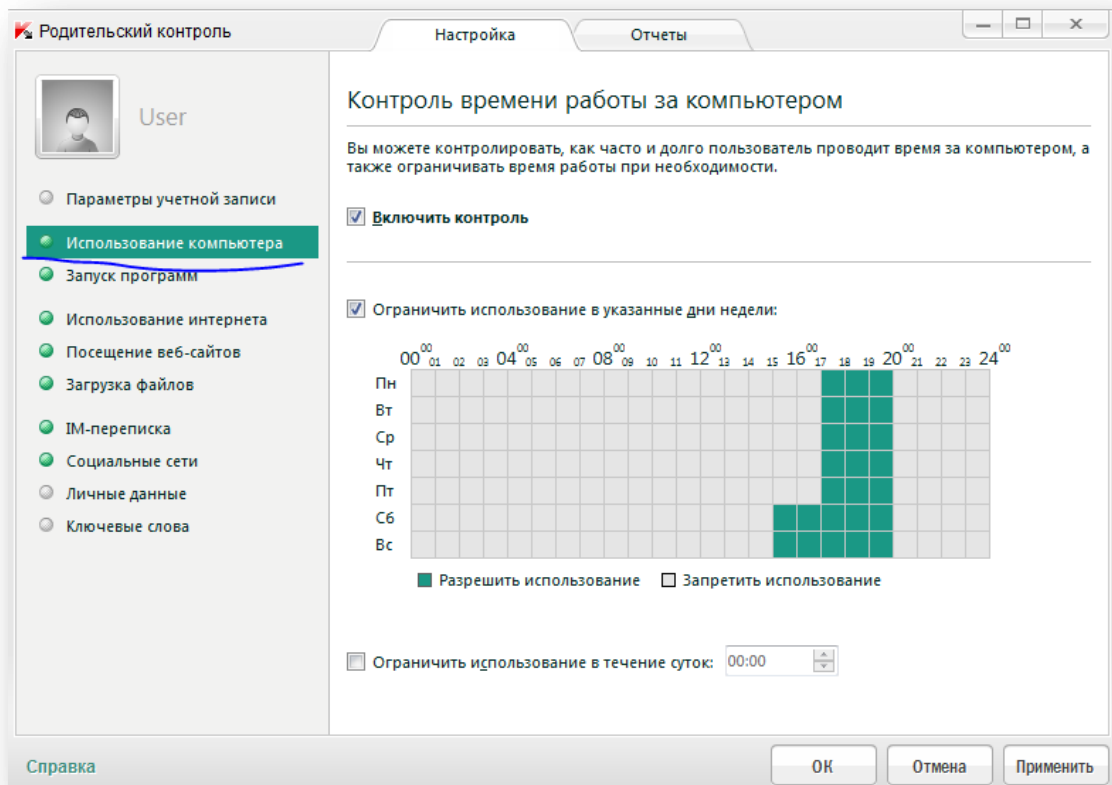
Родительский контроль

Настройка

Отчеты

User

Параметры учетной записи

Использование компьютера

Запуск программ

Использование интернета

Посещение веб-сайтов

Загрузка файлов

IM-переписка

Социальные сети

Личные данные

Ключевые слова

Контроль времени работы за компьютером

Вы можете контролировать, как часто и долго пользователь проводит время за компьютером, а также ограничивать время работы при необходимости.

Включить контроль

Ограничить использование в указанные дни недели:

$00^{00}$ 01 02 03 $04^{00}$ 05 06 07 $08^{00}$ 09 10 11 $12^{00}$ 13 14 15 $16^{00}$ 17 18 19 $20^{00}$ 21 22 23 $24^{00}$

Пн

Вт

Ср

Чт

Пт

Сб

Вс

Разрешить использование

Запретить использование

Ограничить использование в течение суток: 00:00

Справка

ОК

Отмена

Применить